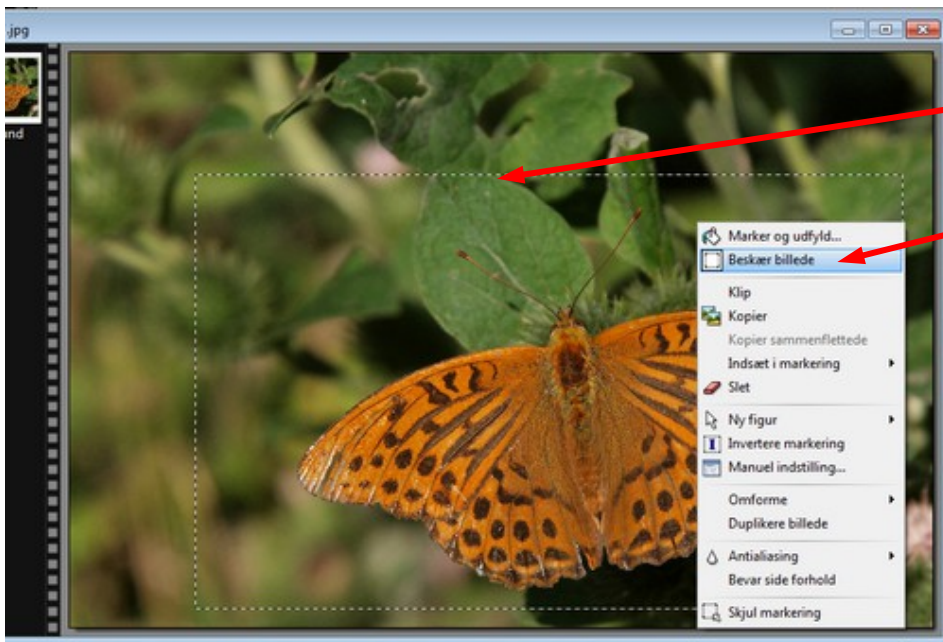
.jpg

and

Marker og udfyld...
Beskær billede
Klip
Kopier
Kopier sammenflettede
Indsæt i markering
Slet
Ny figur
Invertere markering
Manuel indstilling...
Omforme
Duplikere billede
Antialiasing
Bevar side forhold
Skjul markering